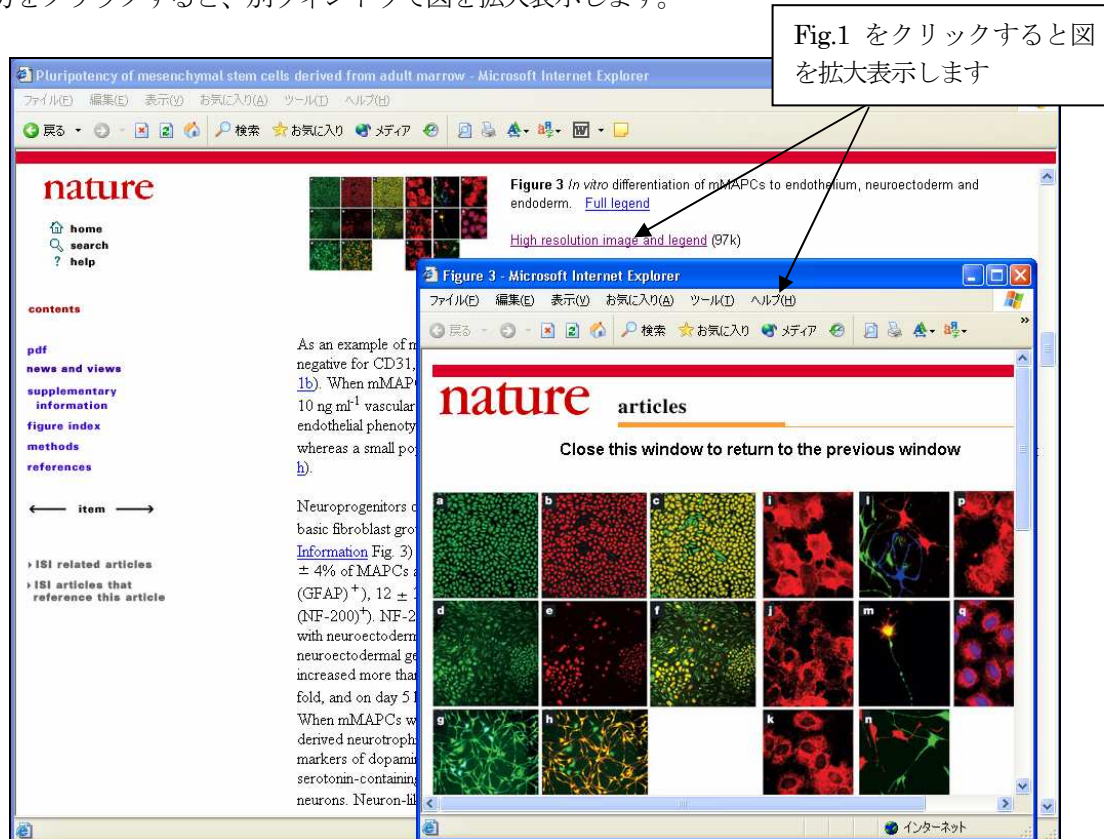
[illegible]をクリックすると、別ウインドウで図を拡大表示します。

Fig.1 をクリックすると図を拡大表示します

Pluripotency of mesenchymal stem cells derived from adult marrow - Microsoft Internet Explorer

ファイル(F) 編集(E) 表示(V) お気に入り(A) ツール(T) ヘルプ(H)

戻る 検索 お気に入り メディア

nature

home
search
? help

contents

pdf
news and views
supplementary information
figure index
methods
references

item

ISI related articles
ISI articles that reference this article

Figure 3 In vitro differentiation of mMAPCs to endothelium, neuroectoderm and endoderm. Full legend

High resolution image and legend (97k)

As an example of m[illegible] negative for CD31, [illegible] 1b). When mMAP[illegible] 10 ng ml$^{-1}$ vascular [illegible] endothelial phenoty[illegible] whereas a small po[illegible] h).

Neuroprogenitors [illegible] basic fibroblast gro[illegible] Information Fig. 3) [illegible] ± 4% of MAPCs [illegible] (GFAP)$^{+}$), 12 ± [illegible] (NF-200)$^{+}$). NF-2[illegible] with neuroectoderm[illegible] neuroectodermal ge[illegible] increased more tha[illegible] fold, and on day 5 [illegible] When mMAPCs w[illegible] derived neurotroph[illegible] markers of dopami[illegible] serotonin-containin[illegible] neurons. Neuron-lik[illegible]

Figure 3 - Microsoft Internet Explorer

ファイル(F) 編集(E) 表示(V) お気に入り(A) ツール(T) ヘルプ(H)

戻る 検索 お気に入り メディア

nature articles

Close this window to return to the previous window

a b c i l p d e f j m q g h k n

インターネット